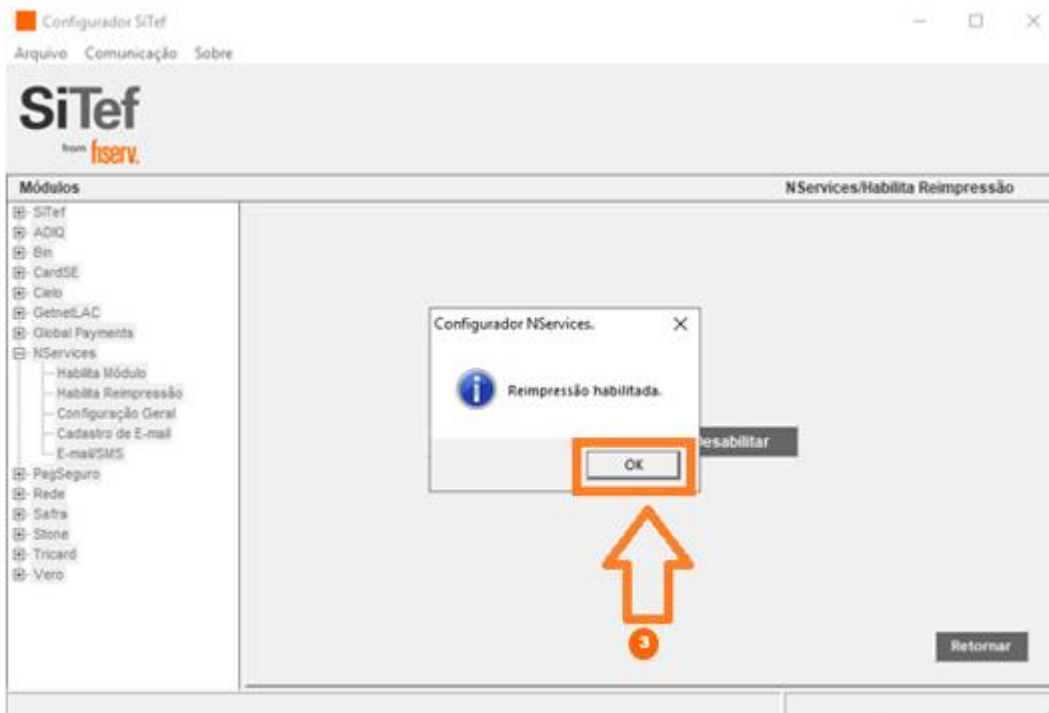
Configurador SiTef

Arquivo Comunicação Sobre

SiTef
from fiserv.

Módulos

NServices/Habilita Reimpressão

SiTef
ADIQ
Bin
CardSE
Cielo
GetnetLAC
Global Payments
NServices
Habilita Módulo
Habilita Reimpressão
Configuração Geral
Cadastro de E-mail
E-mail/SMS
PagSeguro
Rede
Safra
Stone
Tricard
Vero

Configurador NServices.

Reimpressão habilitada.

OK

esabilitar

3

Retornar